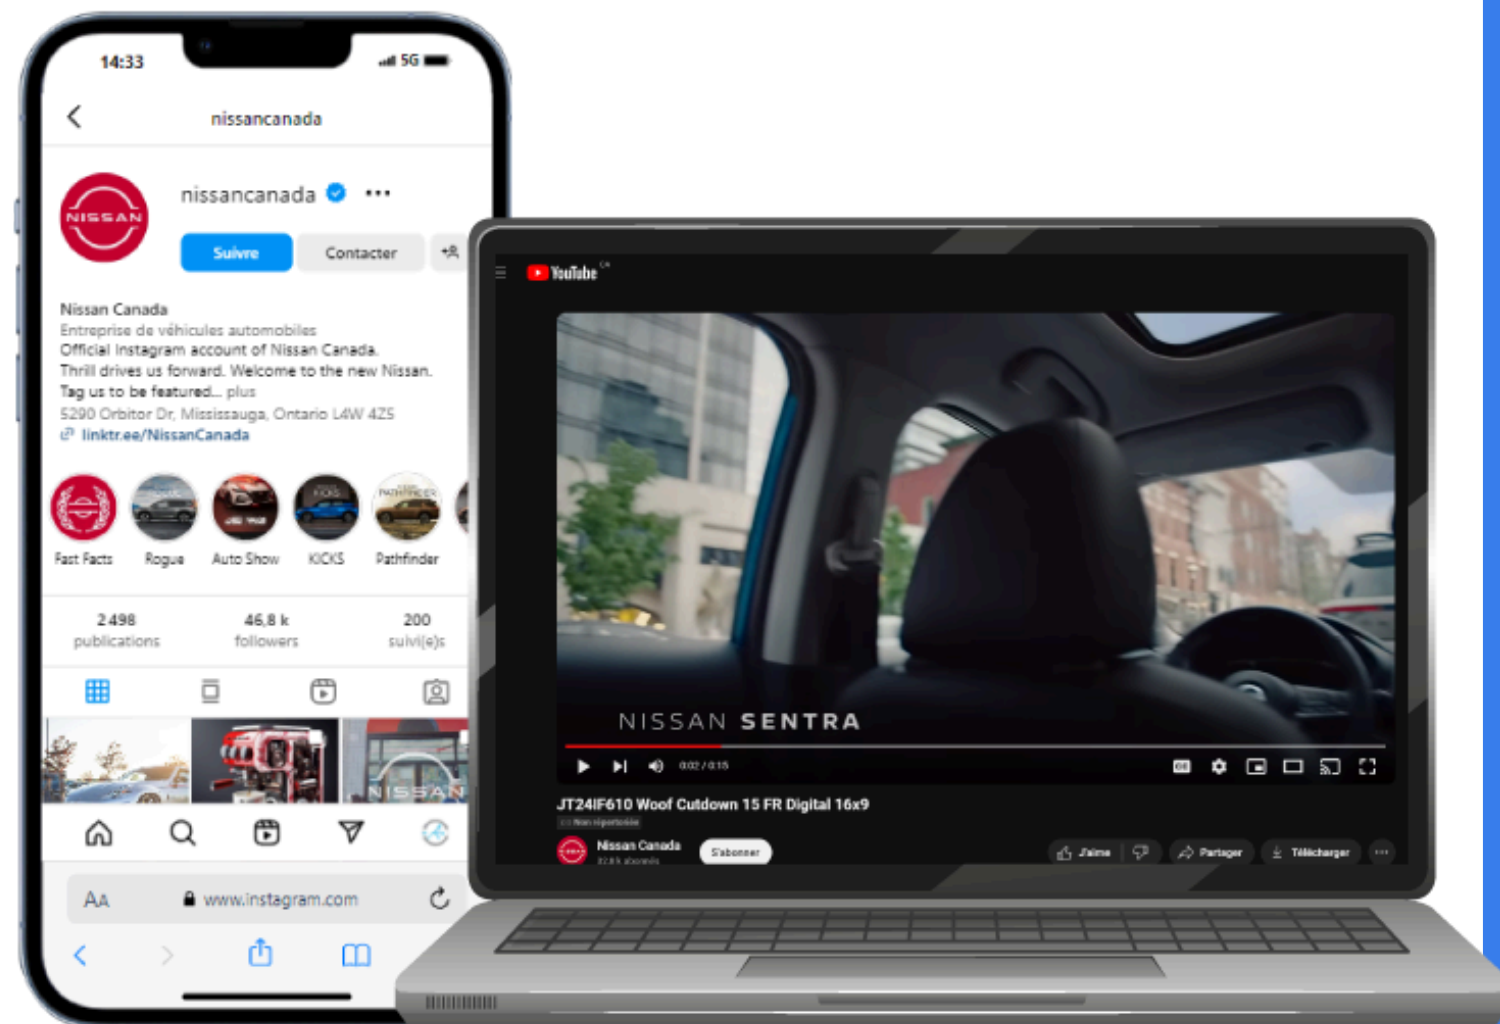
14:33

5G

nissancanada

NISSAN

nissancanada

Suivre

Contacter

Nissan Canada
Entreprise de véhicules automobiles
Official Instagram account of Nissan Canada.
Thrill drives us forward. Welcome to the new Nissan.
Tag us to be featured... plus
5290 Orbitor Dr, Mississauga, Ontario L4W 4Z5
linktr.ee/NissanCanada

Fast Facts
Rogue
Auto Show
KICKS
Pathfinder

2 498
publications

46,8 k
followers

200
suivi(e)s

NISSAN

AA www.instagram.com

YouTube CA

NISSAN SENTRA

0:02 / 0:15

JT24IF610 Woof Cutdown 15 FR Digital 16x9

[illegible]

Nissan Canada
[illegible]

S'abonner

J'aime

Partager

Télécharger